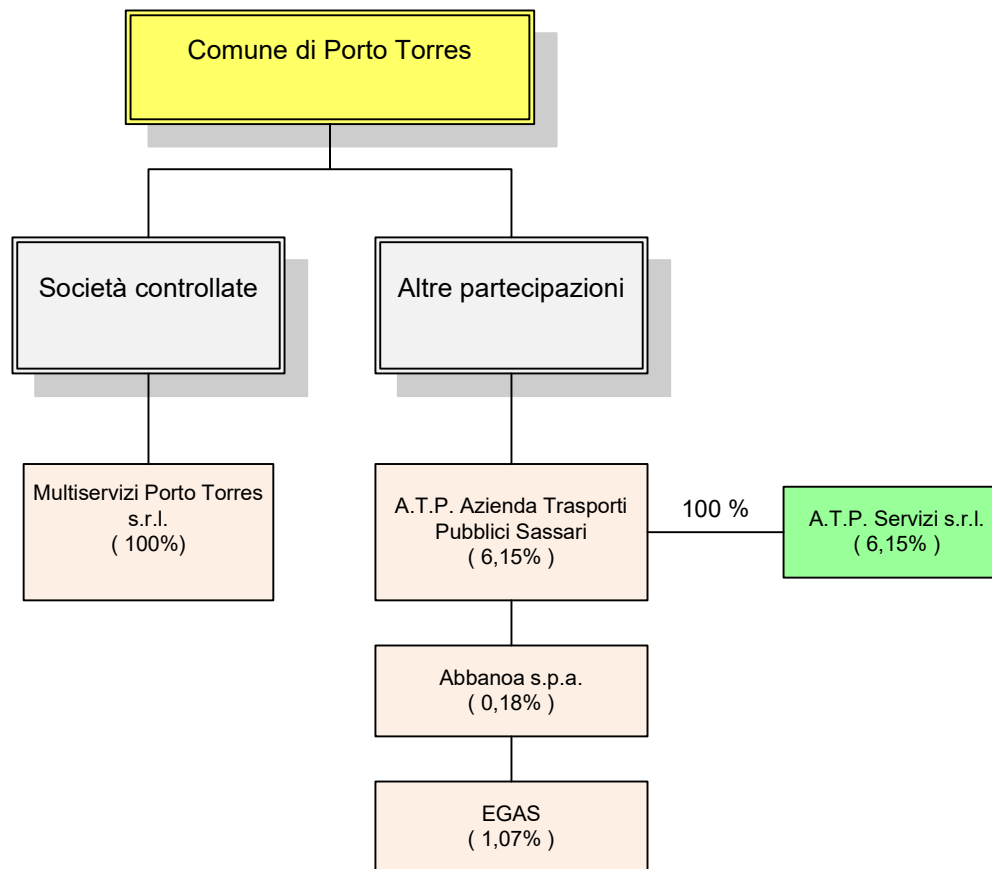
Comune di Porto Torres

Società controllate

Altre partecipazioni

Multiservizi Porto Torres s.r.l. ( 100%)

A.T.P. Azienda Trasporti Pubblici Sassari ( 6,15% )

100 %

A.T.P. Servizi s.r.l. ( 6,15% )

Abbanoa s.p.a. ( 0,18% )

EGAS ( 1,07% )